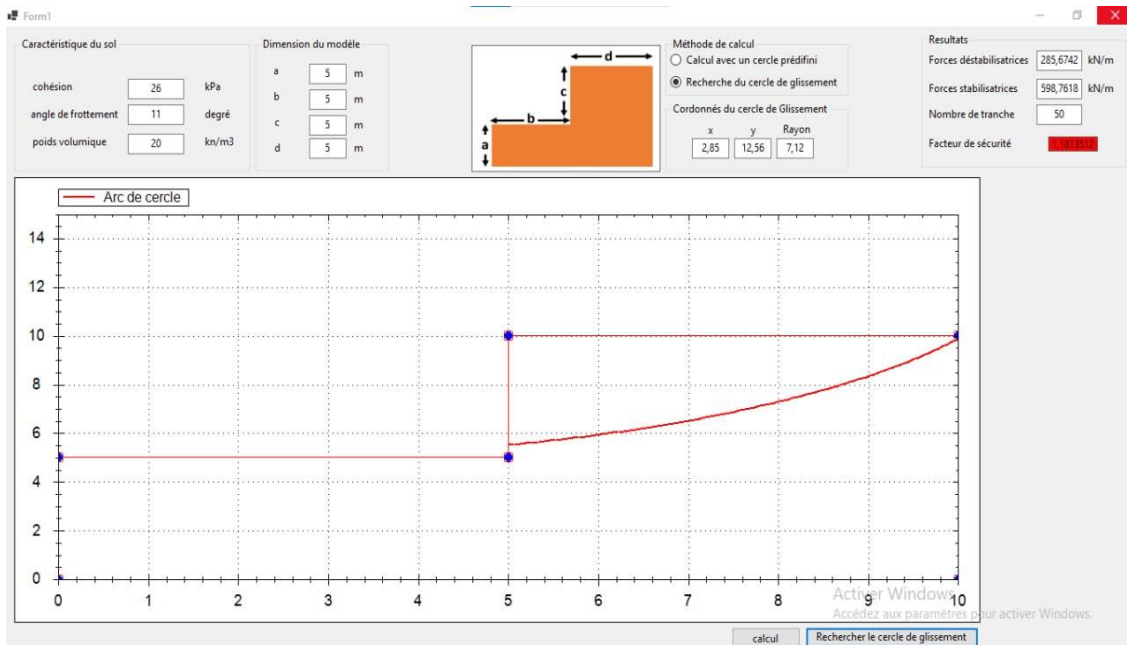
Form1

Caractéristique du sol

cohésion 26 kPa

angle de frottement 11 degré

poids volumique 20 kn/m3

Dimension du modèle

a 5 m

b 5 m

c 5 m

d 5 m

d
c
b
a

Méthode de calcul

Calcul avec un cercle prédifini

Recherche du cercle de glissement

Cordonnés du cercle de Glissement

x y Rayon

2,85 12,56 7,12

Resultats

Forces déstabilisatrices 285,6742 kN/m

Forces stabilisatrices 598,7618 kN/m

Nombre de tranche 50

Facteur de sécurité 1,1613512

Arc de cercle

14
12
10
8
6
4
2
0

0 1 2 3 4 5 6 7 8 9 10

Activer Windows
Accédez aux paramètres pour activer Windows.

calcul

Rechercher le cercle de glissement